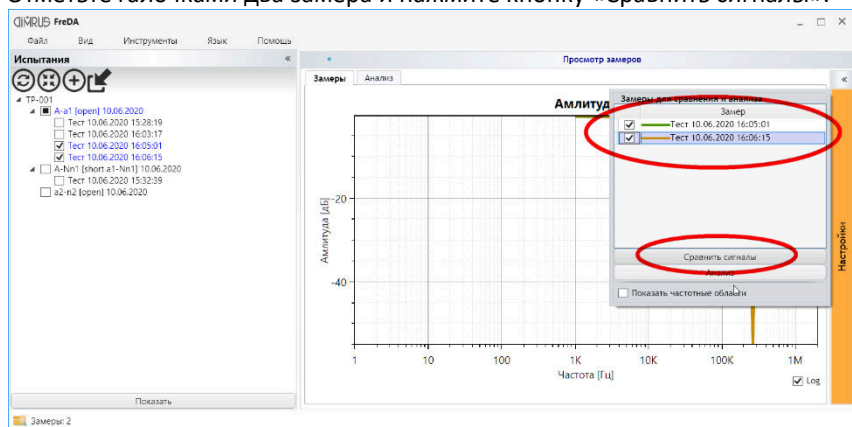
Отметьте галочками два замера и нажмите кнопку «Сравнить сигналы».

DIMRUS FreDA

Файл Вид Инструменты Язык Помощь

Испытания «

TP-001
A-a1 [open] 10.06.2020
Тест 10.06.2020 15:28:19
Тест 10.06.2020 16:03:17
Тест 10.06.2020 16:05:01
Тест 10.06.2020 16:06:15
A-Nn1 [short a1-Nn1] 10.06.2020
Тест 10.06.2020 15:32:39
a2-n2 [open] 10.06.2020

Показать

Просмотр замеров

Замеры Анализ

Амплитуд

Замеры для сравнения и анализа

Замер
Тест 10.06.2020 16:05:01
Тест 10.06.2020 16:06:15

Сравнить сигналы

Анализ

Показать частотные области

Настройки

Амплитуда [дБ]

-20

-40

1 10 100 1K 10K 100K 1M

Частота [Гц]

Log

Замеры: 2